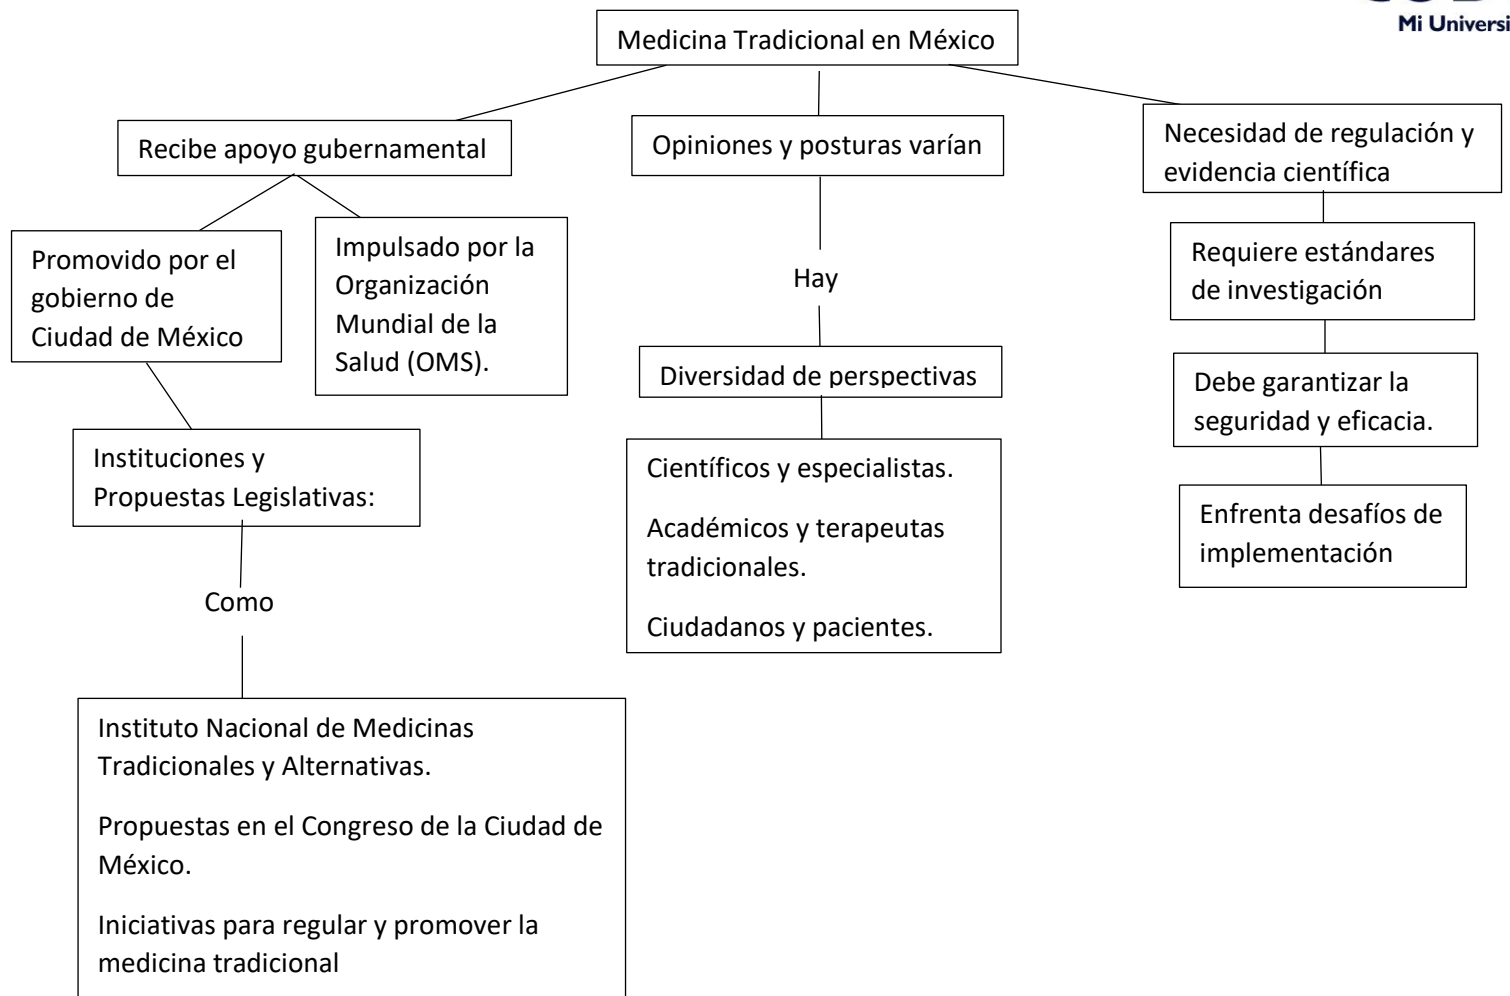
Mi Universi

Medicina Tradicional en México

Recibe apoyo gubernamental

Promovido por el gobierno de Ciudad de México

Impulsado por la Organización Mundial de la Salud (OMS).

Instituciones y Propuestas Legislativas:

Como

Instituto Nacional de Medicinas Tradicionales y Alternativas.

Propuestas en el Congreso de la Ciudad de México.

Iniciativas para regular y promover la medicina tradicional

Opiniones y posturas varían

Hay

Diversidad de perspectivas

Científicos y especialistas.

Académicos y terapeutas tradicionales.

Ciudadanos y pacientes.

Necesidad de regulación y evidencia científica

Requiere estándares de investigación

Debe garantizar la seguridad y eficacia.

Enfrenta desafíos de implementación